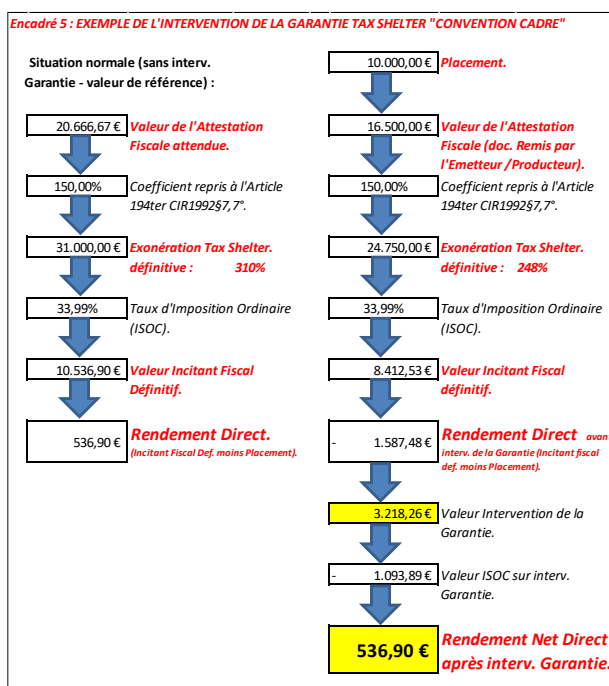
Encadré 5 : EXEMPLE DE L'INTERVENTION DE LA GARANTIE TAX SHELTER "CONVENTION CADRE"

Situation normale (sans interv. Garantie - valeur de référence) :

20.666,67 € Valeur de l'Attestation Fiscale attendue.

150,00% Coefficient repris à l'Article 194ter CIR1992§7,7°.

31.000,00 € Exonération Tax Shelter. définitive : 310%

33,99% Taux d'Imposition Ordinaire (ISOC).

10.536,90 € Valeur Incitant Fiscal Définitif.

536,90 € Rendement Direct. (Incitant Fiscal Def. moins Placement).

10.000,00 € Placement.

16.500,00 € Valeur de l'Attestation Fiscale (doc. Remis par l'Emetteur /Producteur).

150,00% Coefficient repris à l'Article 194ter CIR1992§7,7°.

24.750,00 € Exonération Tax Shelter. définitive : 248%

33,99% Taux d'Imposition Ordinaire (ISOC).

8.412,53 € Valeur Incitant Fiscal définitif.

- 1.587,48 € Rendement Direct avant interv. de la Garantie (Incitant fiscal def. moins Placement).

3.218,26 € Valeur Intervention de la Garantie.

- 1.093,89 € Valeur ISOC sur interv. Garantie.

536,90 € Rendement Net Direct après interv. Garantie.